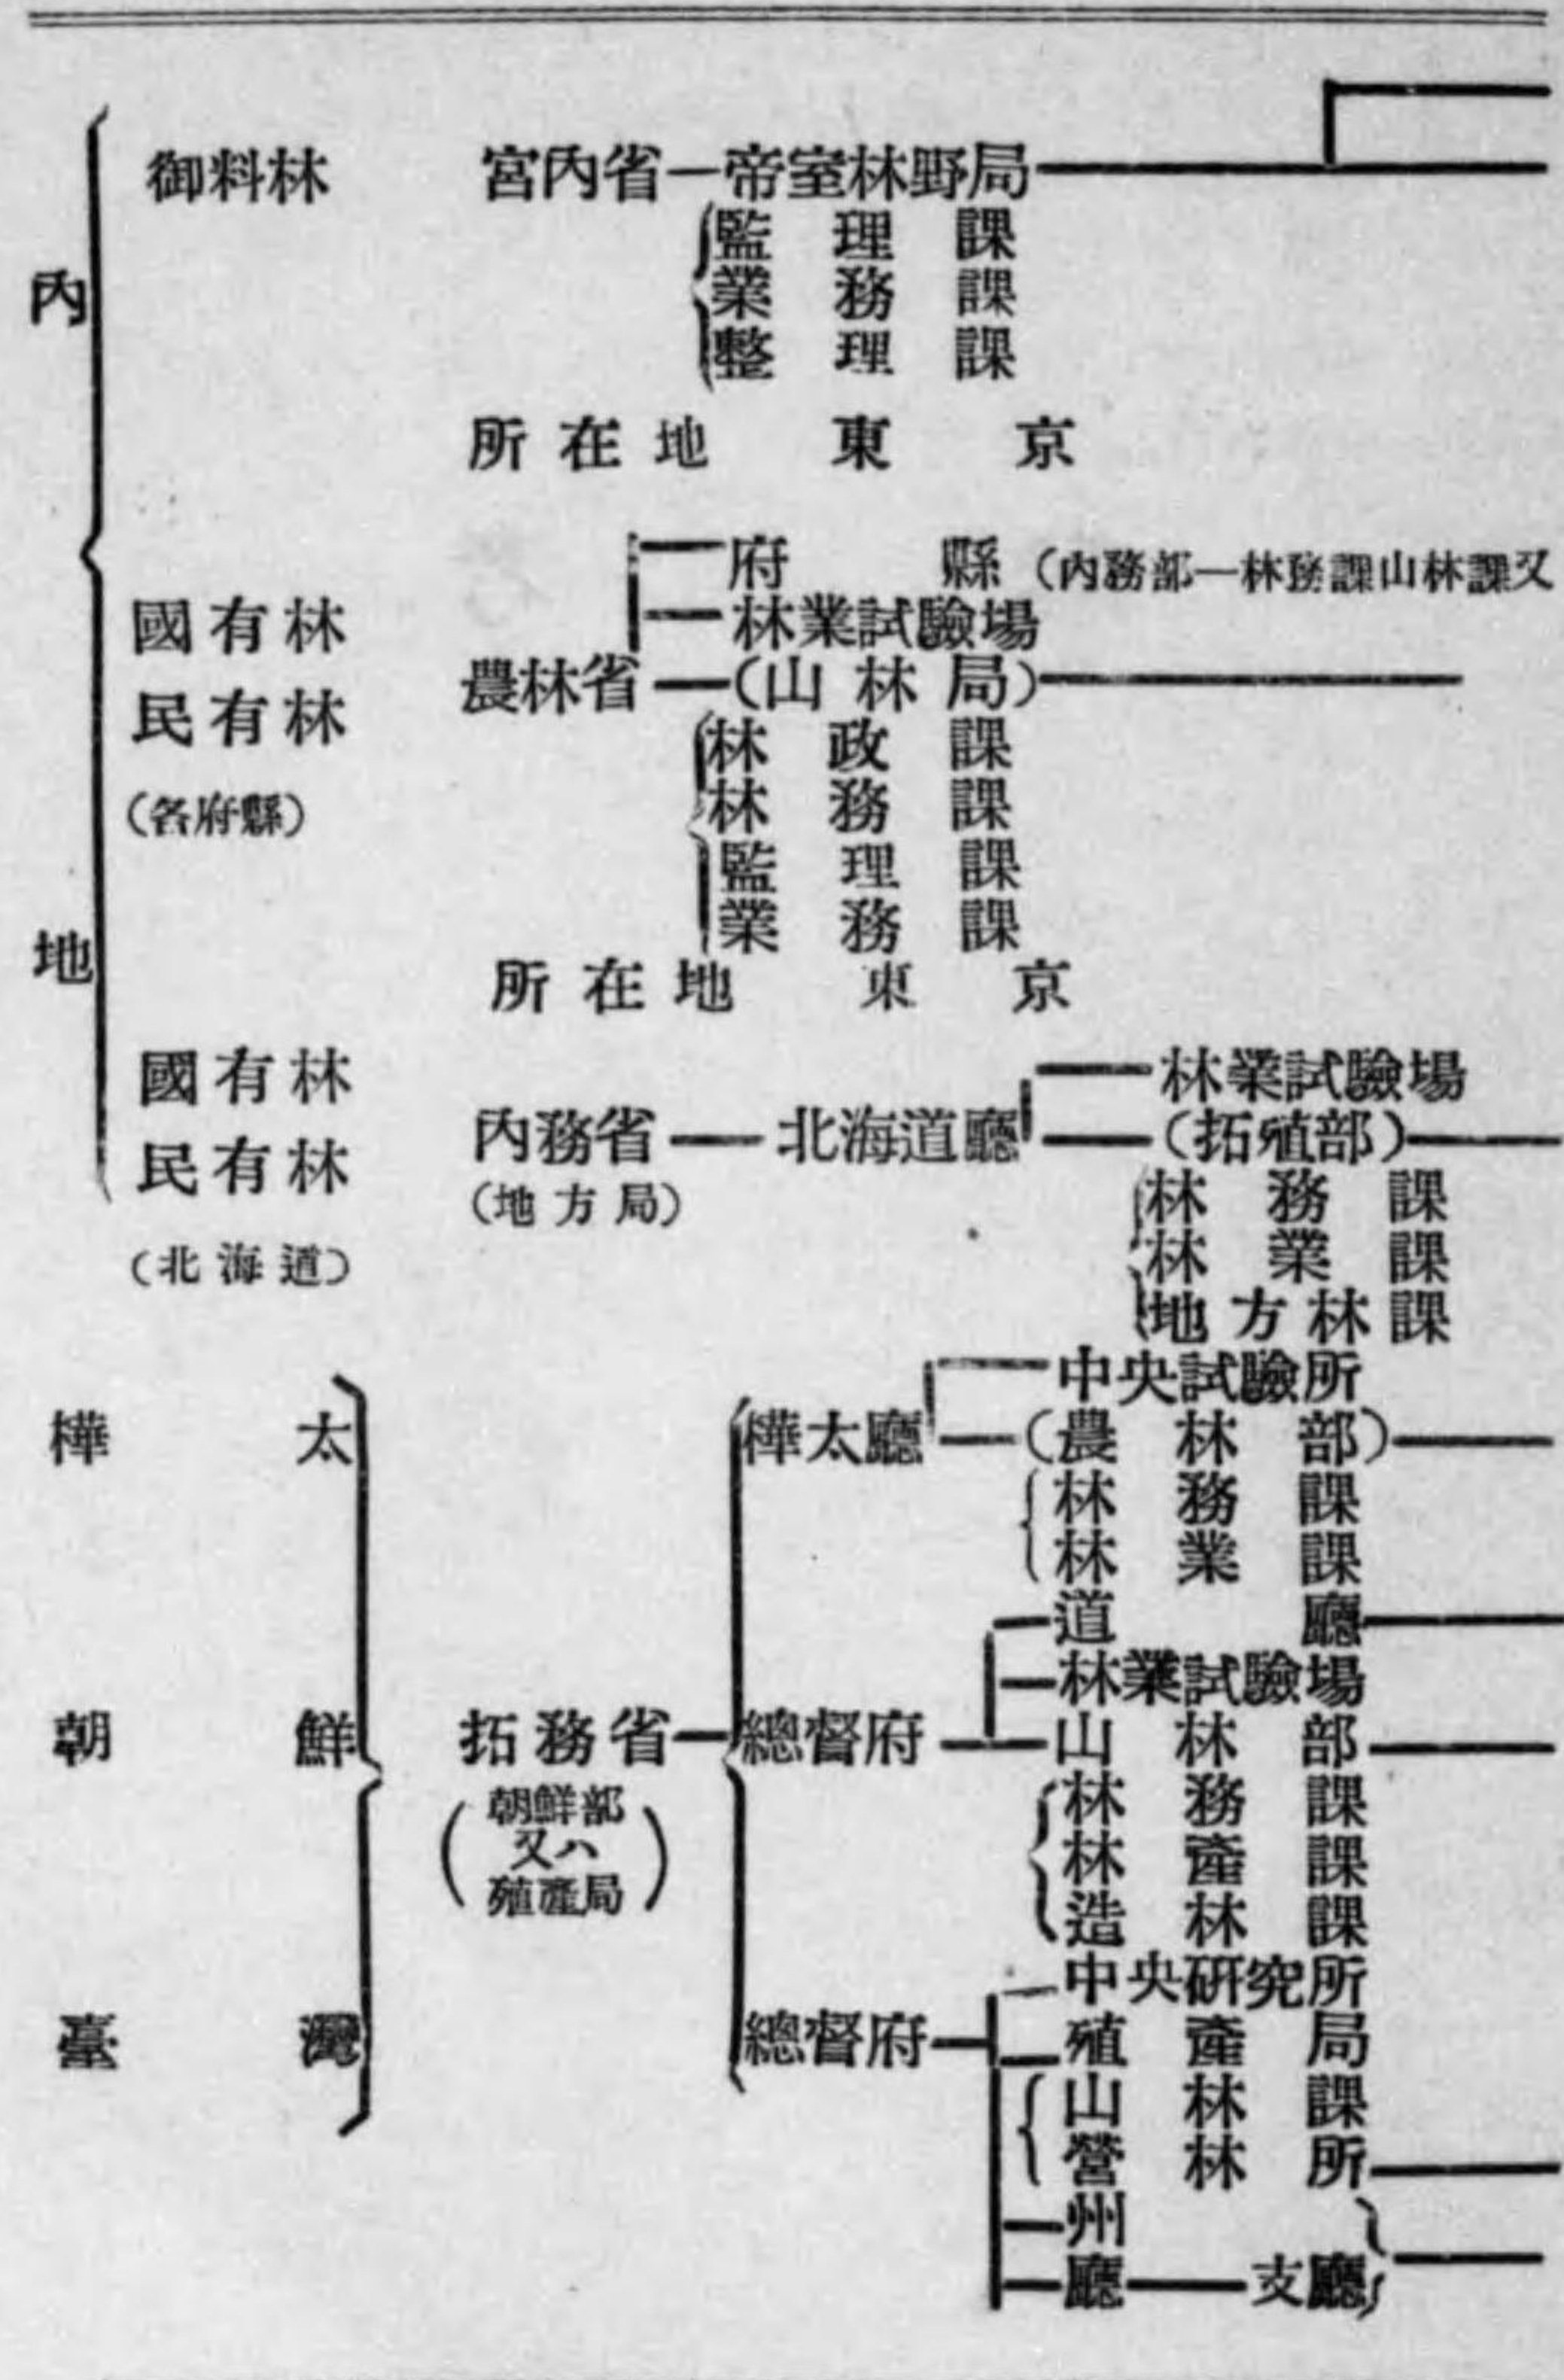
內地

御料林 宮內省—帝室林野局

監理課
業務課
整理課

所在地 東京

國有林
民有林
(各府縣)

府縣(內務部—林務課山林課又

林業試驗場

農林省—(山林局)

林政課
林務課
監理課
業務課

所在地 東京

國有林
民有林
(北海道)

內務省—北海道廳
(地方局)

林業試驗場
(拓殖部)

林務課
林業課
地方林課

樺太
朝鮮
臺灣

拓務省
(朝鮮部又ハ殖產局)

樺太廳

中央試驗所
(農林部)

林務課
林業課

總督府

道廳
林業試驗場
山林部

林務課
林產課
造林課

總督府

中央研究所
殖產局

山林課
營林所

州
廳—支廳